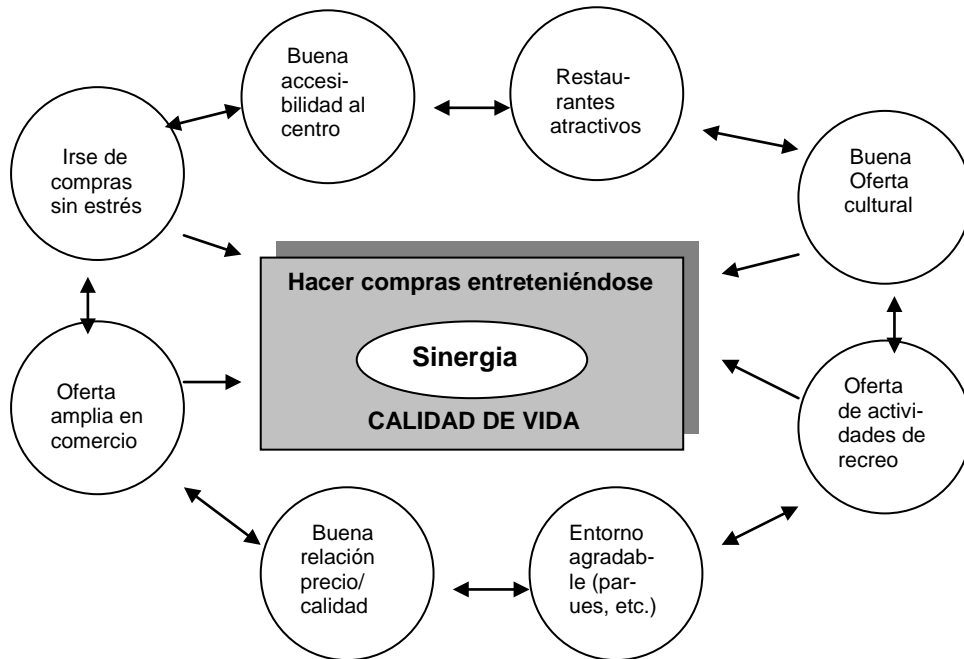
Buena accesibilidad al centro

Restaurantes atractivos

Irse de compras sin estrés

Buena Oferta cultural

Hacer compras entreteniéndose

Sinergia

CALIDAD DE VIDA

Oferta amplia en comercio

Oferta de actividades de recreo

Buena relación precio/ calidad

Entorno agradable (parues, etc.)